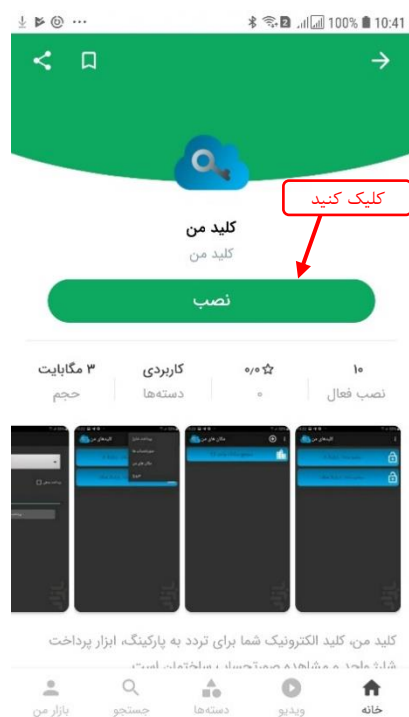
100% 10:41

کلیک کنید

کلید من
کلید من

نصب

۱۰
نصب فعال

۰/۰
۰

کاربردی
دسته‌ها

۳ مگابایت
حجم

کلیدهای من
مکان های من
کلیدهای من

کلید من، کلید الکترونیک شما برای تردد به پارکینگ، ابزار پرداخت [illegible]

خانه
ویدیو
دسته‌ها
جستجو
بازار من